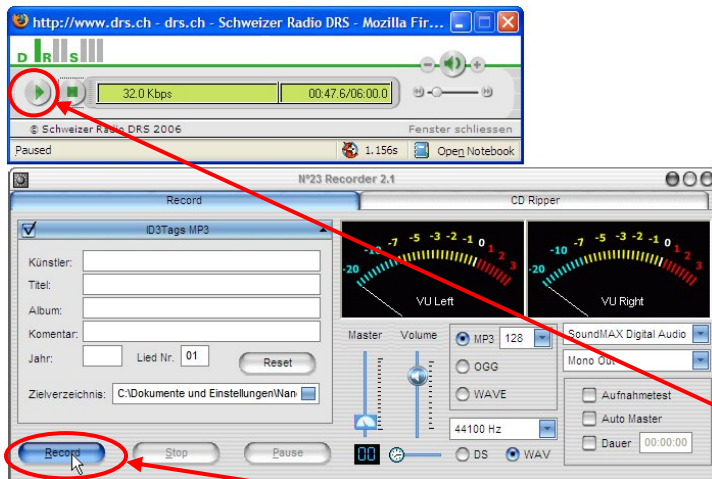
http://www.drs.ch - drs.ch - Schweizer Radio DRS - Mozilla Fir...

D R S

32.0 Kbps
00:47.6/06:00.0

© Schweizer Radio DRS 2006
Fenster schliessen

Paused
1.156s
Open Notebook

N°23 Recorder 2.1

Record
CD Ripper

ID3Tags MP3

Künstler:
Titel:
Album:
Komentar:
Jahr:
Lied Nr. 01
Reset

Zielverzeichnis: C:\Dokumente und Einstellungen\Nan

-20 -10 -7 -5 -3 -2 -1 0 1 2 3
VU Left

-20 -10 -7 -5 -3 -2 -1 0 1 2 3
VU Right

Master
Volume

MP3 128
OGG
WAVE

44100 Hz

SoundMAX Digital Audio
Mono Out

Aufnahmetest
Auto Master
Dauer 00:00:00

Record
Stop
Pause

00

DS
WAV